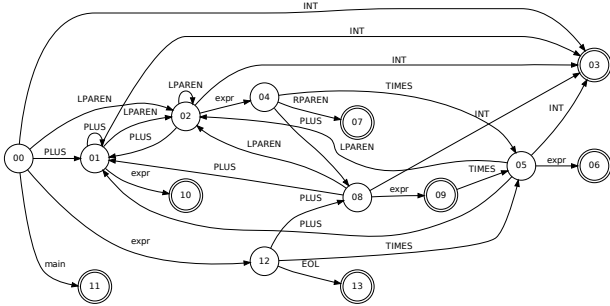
INT
INT
INT
LPAREN
LPAREN
TIMES
expr
04
LPAREN
RPAREN
LPAREN
02
PLUS
07
PLUS
PLUS
03
INT
INT
LPAREN
00
PLUS
01
PLUS
LPAREN
TIMES
expr
05
06
expr
PLUS
10
expr
08
09
PLUS
PLUS
expr
TIMES
12
main
EOL
11
13